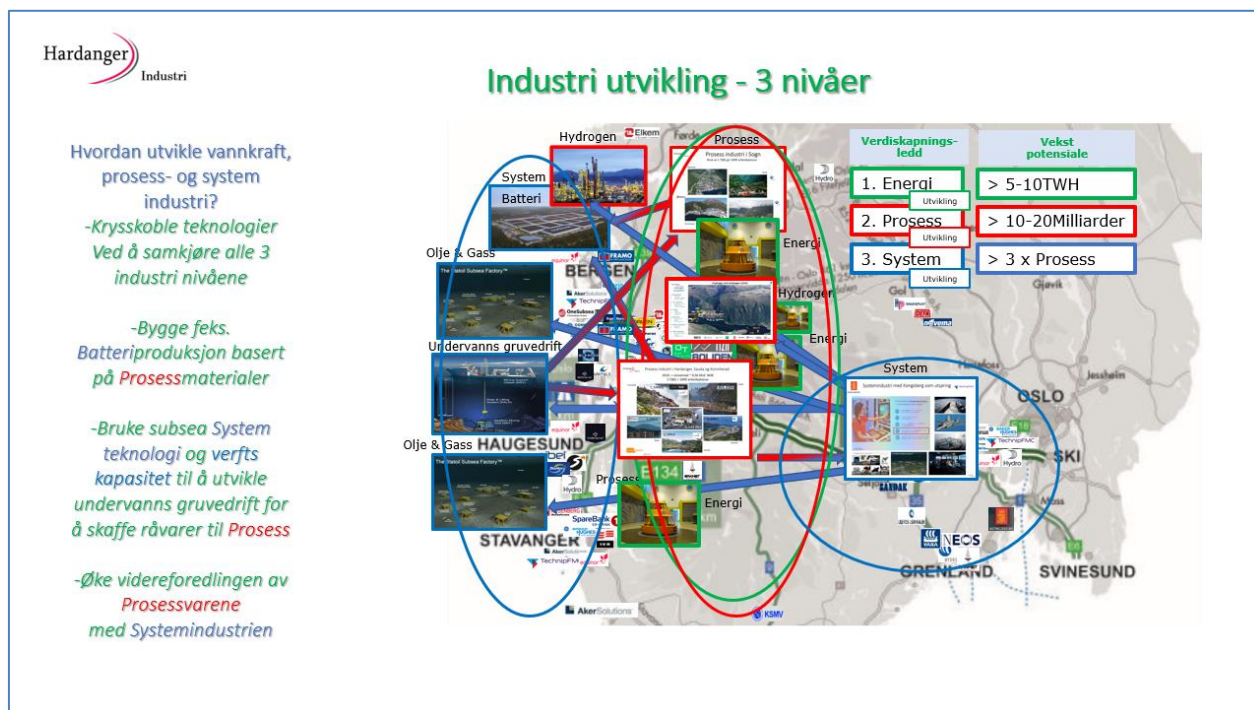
Hardanger Industri

Industri utvikling - 3 nivåer

Hvordan utvikle vannkraft, prosess- og system industri?
-Krysskoble teknologier Ved å samkjøre alle 3 industri nivåene

-Bygge feks. Batteriproduksjon basert på Prosessmaterialer

-Bruke subsea System teknologi og verfts kapasitet til å utvikle undervanns gruvedrift for å skaffe råvarer til Prosess

-Øke videreforedlingen av Prosessvarene med Systemindustrien

Hydrogen
Elkem
Prosess
System
Batteri
Energi
Olje & Gass
BERGEN
Hydrogen
Energi
Undervanns gruvedrift
BOLIDEN
Olje & Gass
HAUGESUND
Prosess
Energi
STAVANGER
System
OSLO
SKI
GRENLAND
SVINESUND
Hydro
TechnipFMC
AkerSolutions
SpareBank
NEOS
KSMV

| Verdiskapnings-ledd | Vekst potensiale |
|---|---|
| 1. Energi (Utvikling) | > 5-10TWH |
| 2. Prosess (Utvikling) | > 10-20Milliarder |
| 3. System (Utvikling) | > 3 x Prosess |